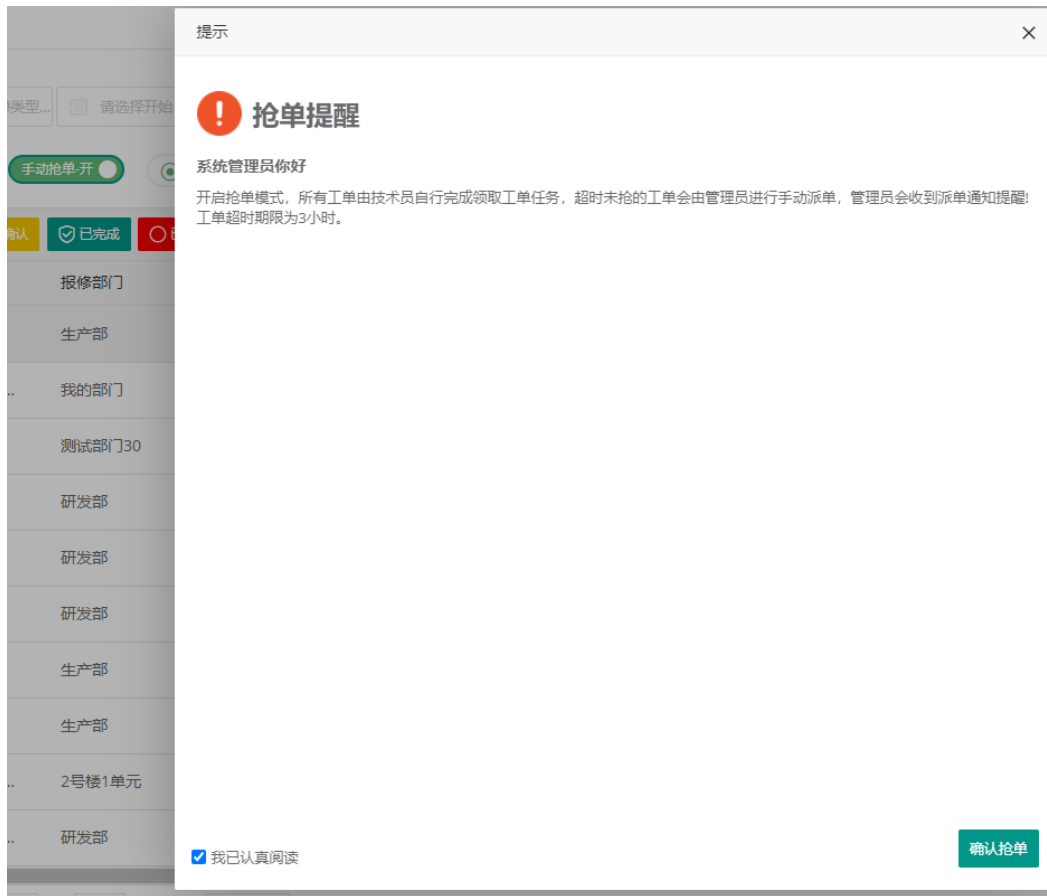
类型... 请选择开始

手动抢单-开

确认 已完成

报修部门

生产部

... 我的部门

测试部门30

研发部

研发部

研发部

生产部

生产部

... 2号楼1单元

... 研发部

提示

×

抢单提醒

系统管理员你好

开启抢单模式，所有工单由技术员自行完成领取工单任务，超时未抢的工单会由管理员进行手动派单，管理员会收到派单通知提醒!工单超时期限为3小时。

我已认真阅读

确认抢单